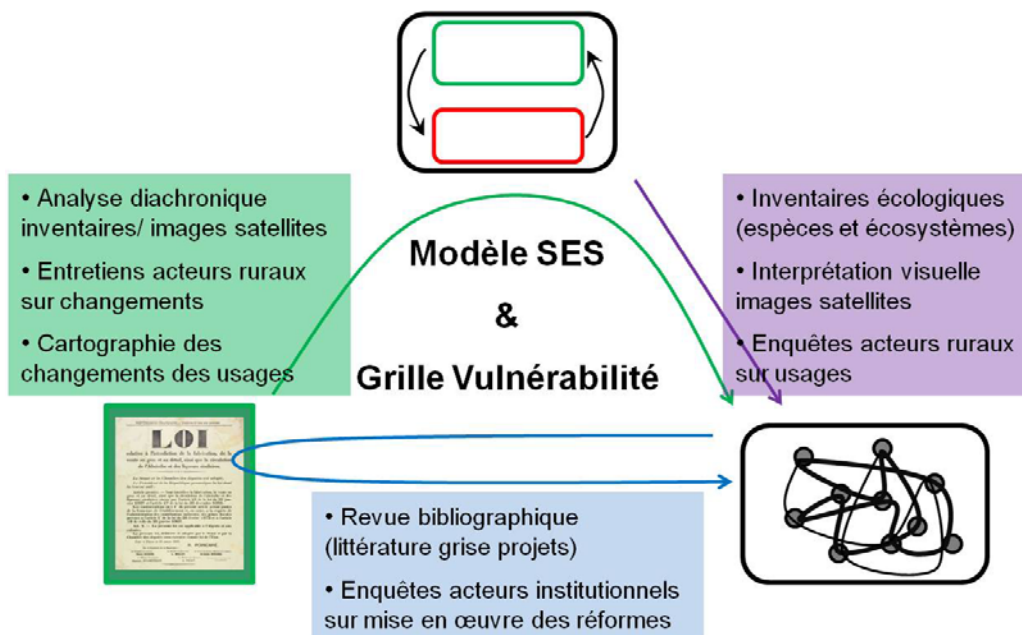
• Analyse diachronique inventaires/ images satellites

• Entretiens acteurs ruraux sur changements

• Cartographie des changements des usages

Modèle SES

&

Grille Vulnérabilité

• Inventaires écologiques (espèces et écosystèmes)

• Interprétation visuelle images satellites

• Enquêtes acteurs ruraux sur usages

LOI

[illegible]

• Revue bibliographique (littérature grise projets)

• Enquêtes acteurs institutionnels sur mise en œuvre des réformes